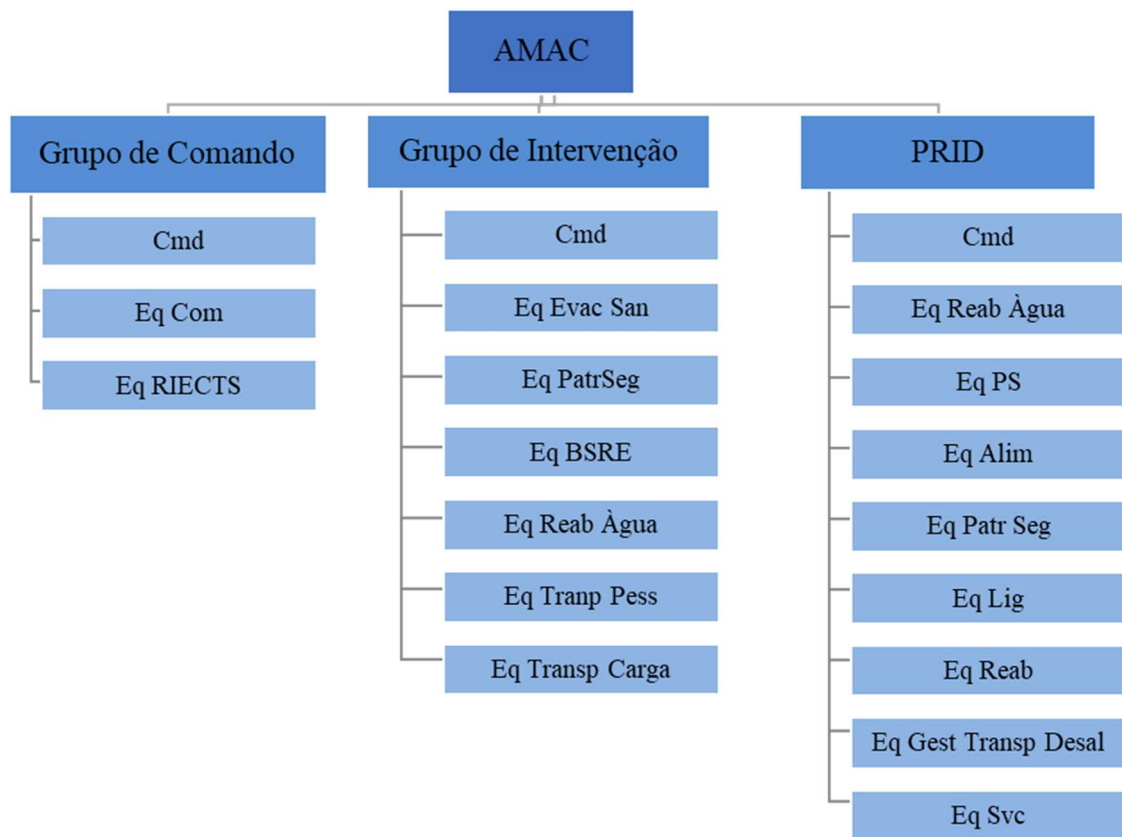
AMAC

Grupo de Comando

Cmd

Eq Com

Eq RIECTS

Grupo de Intervenção

Cmd

Eq Evac San

Eq PatrSeg

Eq BSRE

Eq Reab Àgua

Eq Tranp Pess

Eq Transp Carga

PRID

Cmd

Eq Reab Àgua

Eq PS

Eq Alim

Eq Patr Seg

Eq Lig

Eq Reab

Eq Gest Transp Desal

Eq Svc